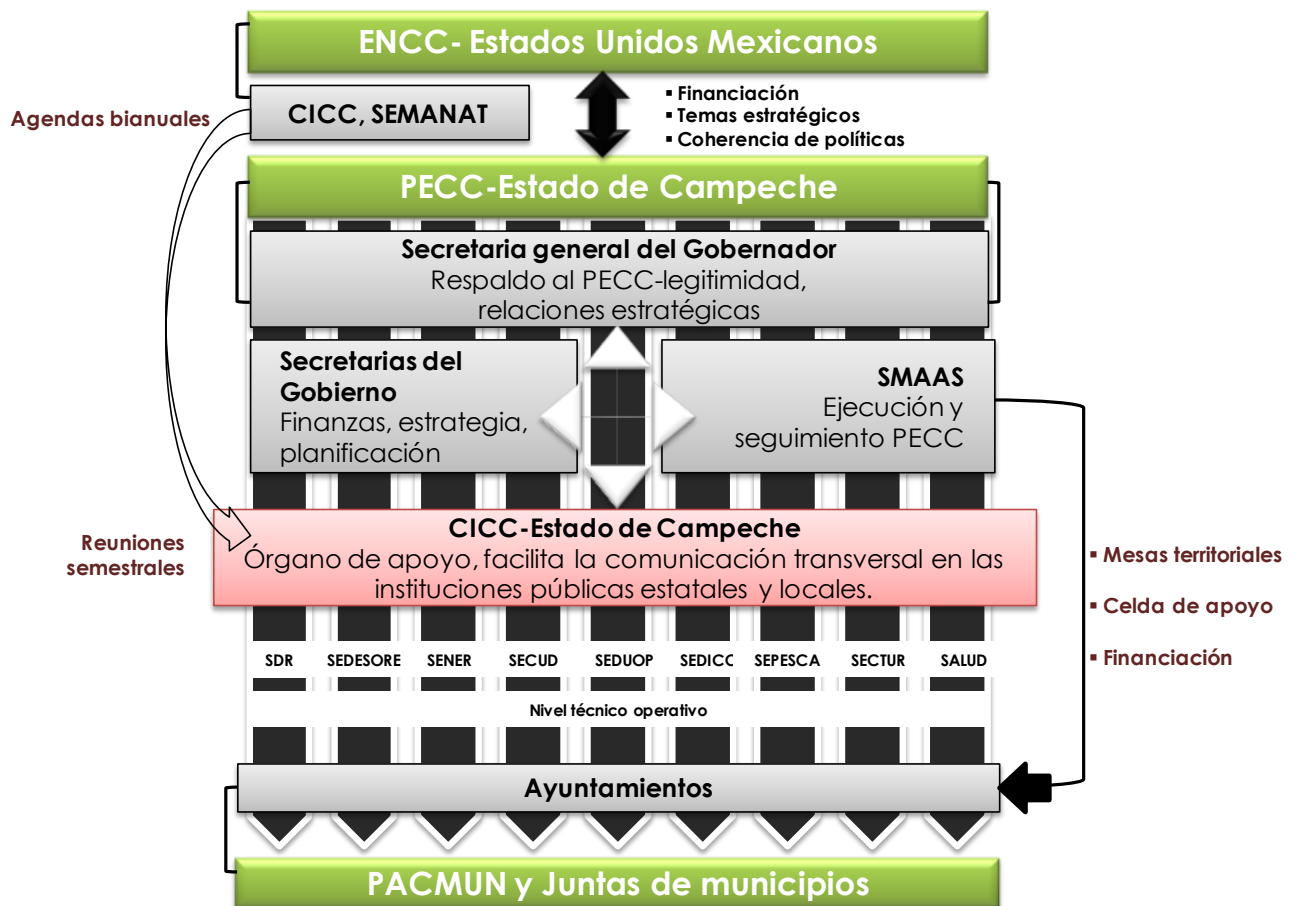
ENCC- Estados Unidos Mexicanos

Agendas bianuales

CICC, SEMANAT

▪ Financiación
▪ Temas estratégicos
▪ Coherencia de políticas

PECC-Estado de Campeche

Secretaria general del Gobernador
Respaldo al PECC-legitimidad, relaciones estratégicas

Secretarias del Gobierno
Finanzas, estrategia, planificación

SMAAS
Ejecución y seguimiento PECC

Reuniones semestrales

CICC-Estado de Campeche
Órgano de apoyo, facilita la comunicación transversal en las instituciones públicas estatales y locales.

▪ Mesas territoriales

▪ Celda de apoyo

▪ Financiación

SDR SEDESORE SENER SECUD SEDUOP SEDICC SEPESCA SECTUR SALUD

Nivel técnico operativo

Ayuntamientos

PACMUN y Juntas de municipios